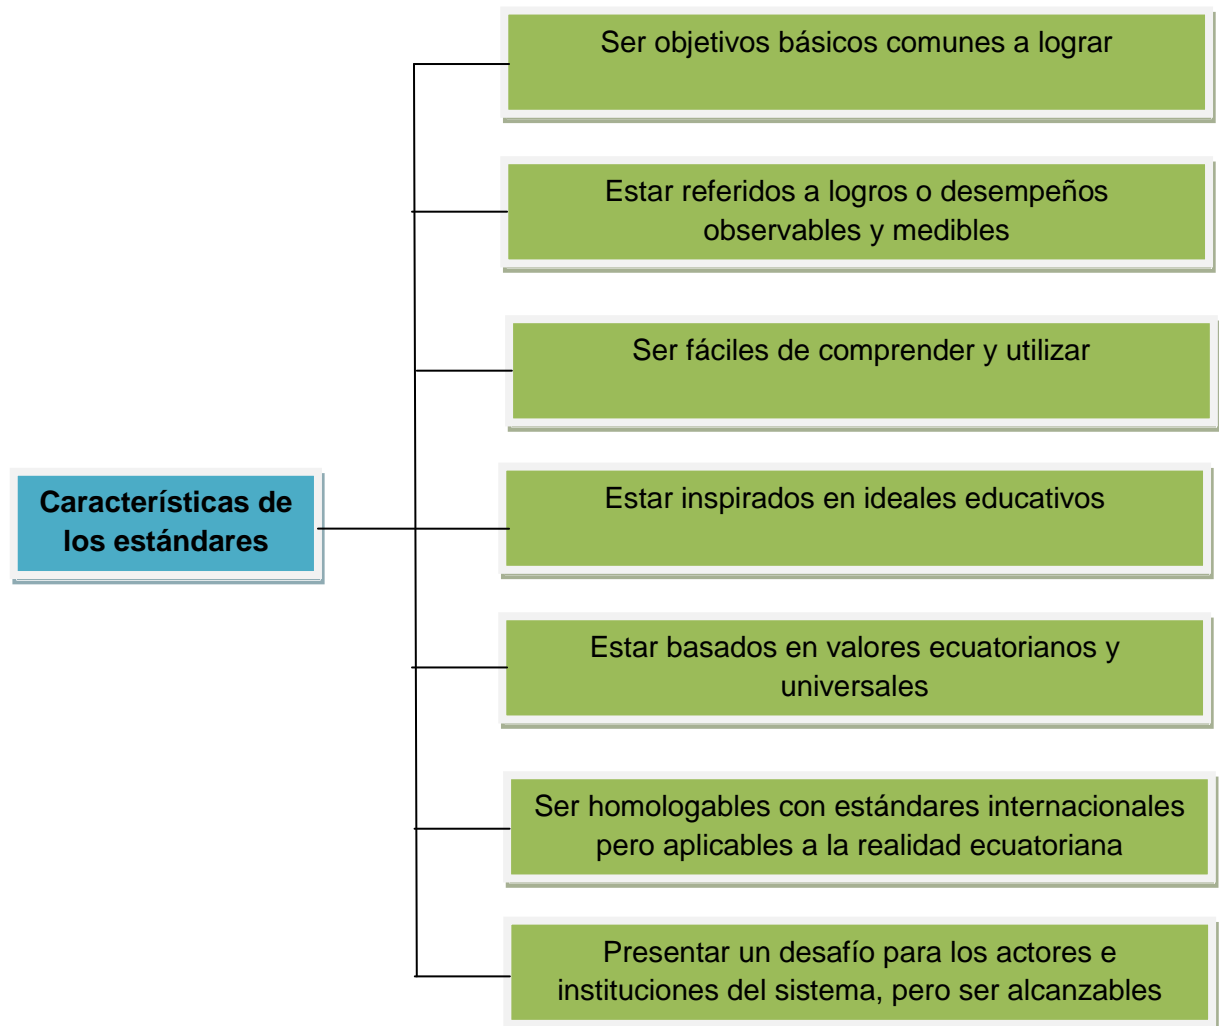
Características de los estándares

Ser objetivos básicos comunes a lograr

Estar referidos a logros o desempeños observables y medibles

Ser fáciles de comprender y utilizar

Estar inspirados en ideales educativos

Estar basados en valores ecuatorianos y universales

Ser homologables con estándares internacionales pero aplicables a la realidad ecuatoriana

Presentar un desafío para los actores e instituciones del sistema, pero ser alcanzables